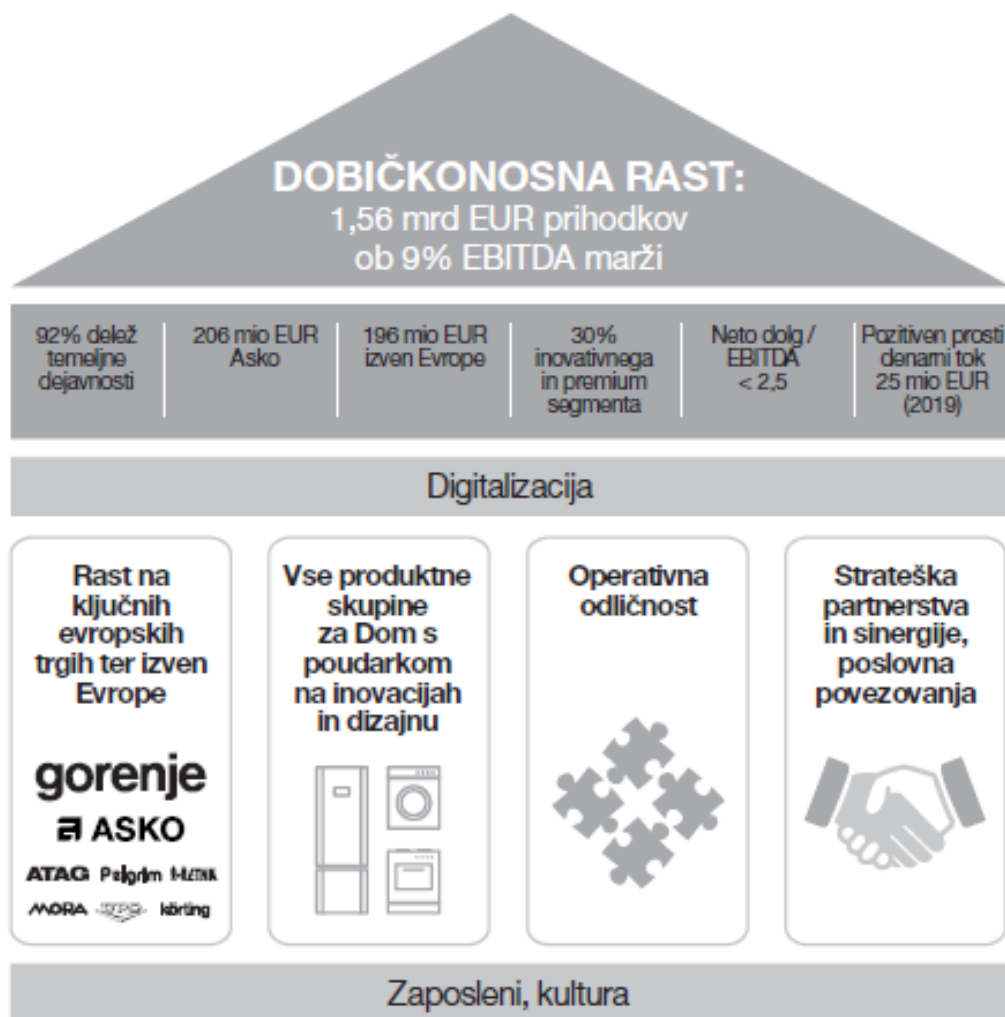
DOBIČKONOSNA RAST:
1,56 mrd EUR prihodkov ob 9% EBITDA marži

92% delež temeljne dejavnosti

206 mio EUR Asko

196 mio EUR izven Evrope

30% inovativnega in premium segmenta

Neto dolg / EBITDA < 2,5

Pozitiven prosti denarni tok 25 mio EUR (2019)

Digitalizacija

Rast na ključnih evropskih trgih ter izven Evrope

gorenje
ASKO
ATAG Pelgrim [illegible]
MORA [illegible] körting

Vse produktne skupine za Dom s poudarkom na inovacijah in dizajnu

Operativna odličnost

Strateška partnerstva in sinergije, poslovna povezovanja

Zaposleni, kultura